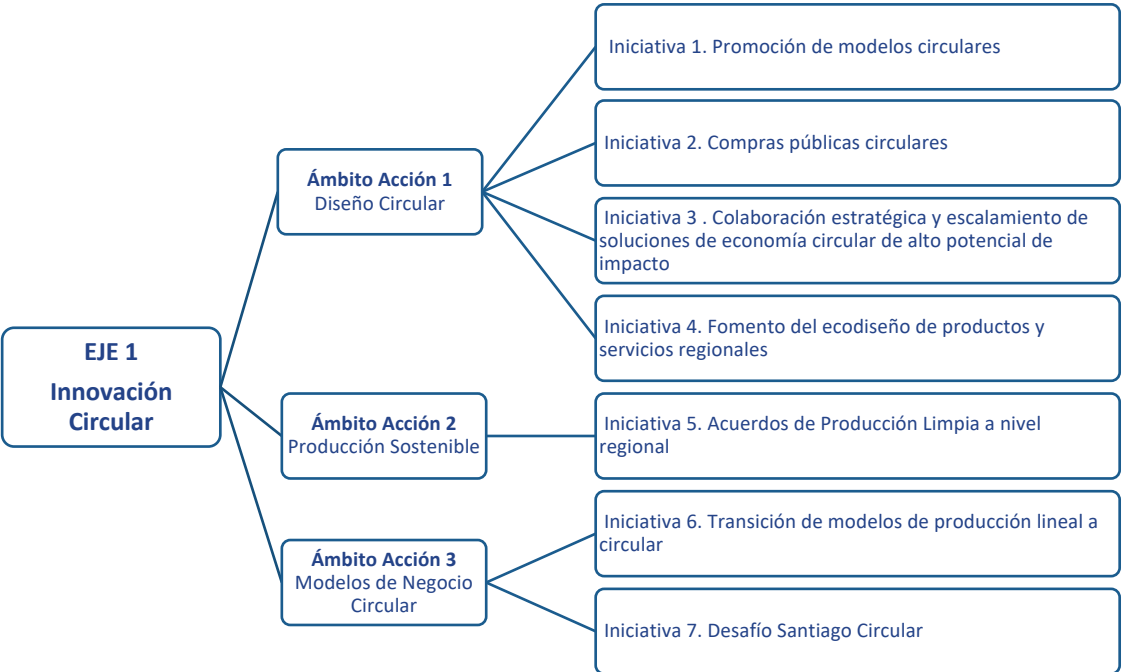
EJE 1
Innovación Circular

Ámbito Acción 1
Diseño Circular

Iniciativa 1. Promoción de modelos circulares

Iniciativa 2. Compras públicas circulares

Iniciativa 3 . Colaboración estratégica y escalamiento de soluciones de economía circular de alto potencial de impacto

Iniciativa 4. Fomento del ecodiseño de productos y servicios regionales

Ámbito Acción 2
Producción Sostenible

Iniciativa 5. Acuerdos de Producción Limpia a nivel regional

Ámbito Acción 3
Modelos de Negocio Circular

Iniciativa 6. Transición de modelos de producción lineal a circular

Iniciativa 7. Desafío Santiago Circular